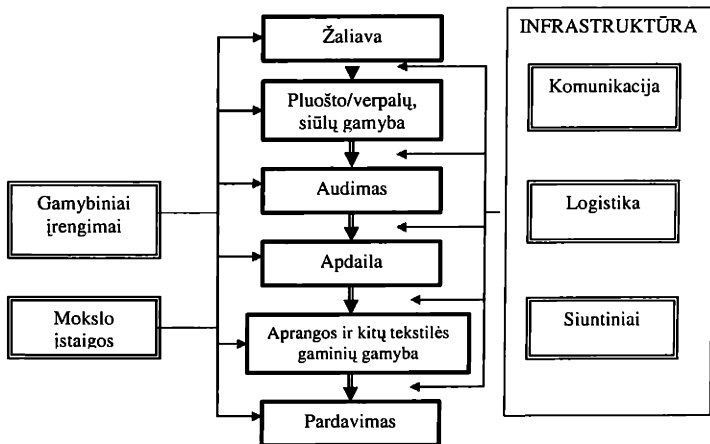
Žaliava

Pluošto/verpalų, siūlų gamyba

Audimas

Apdaila

Aprangos ir kitų tekstilės gaminių gamyba

Pardavimas

Gamybiniai įrengimai

Mokslo įstaigos

INFRASTRUKTŪRA

Komunikacija

Logistika

Siuntiniai